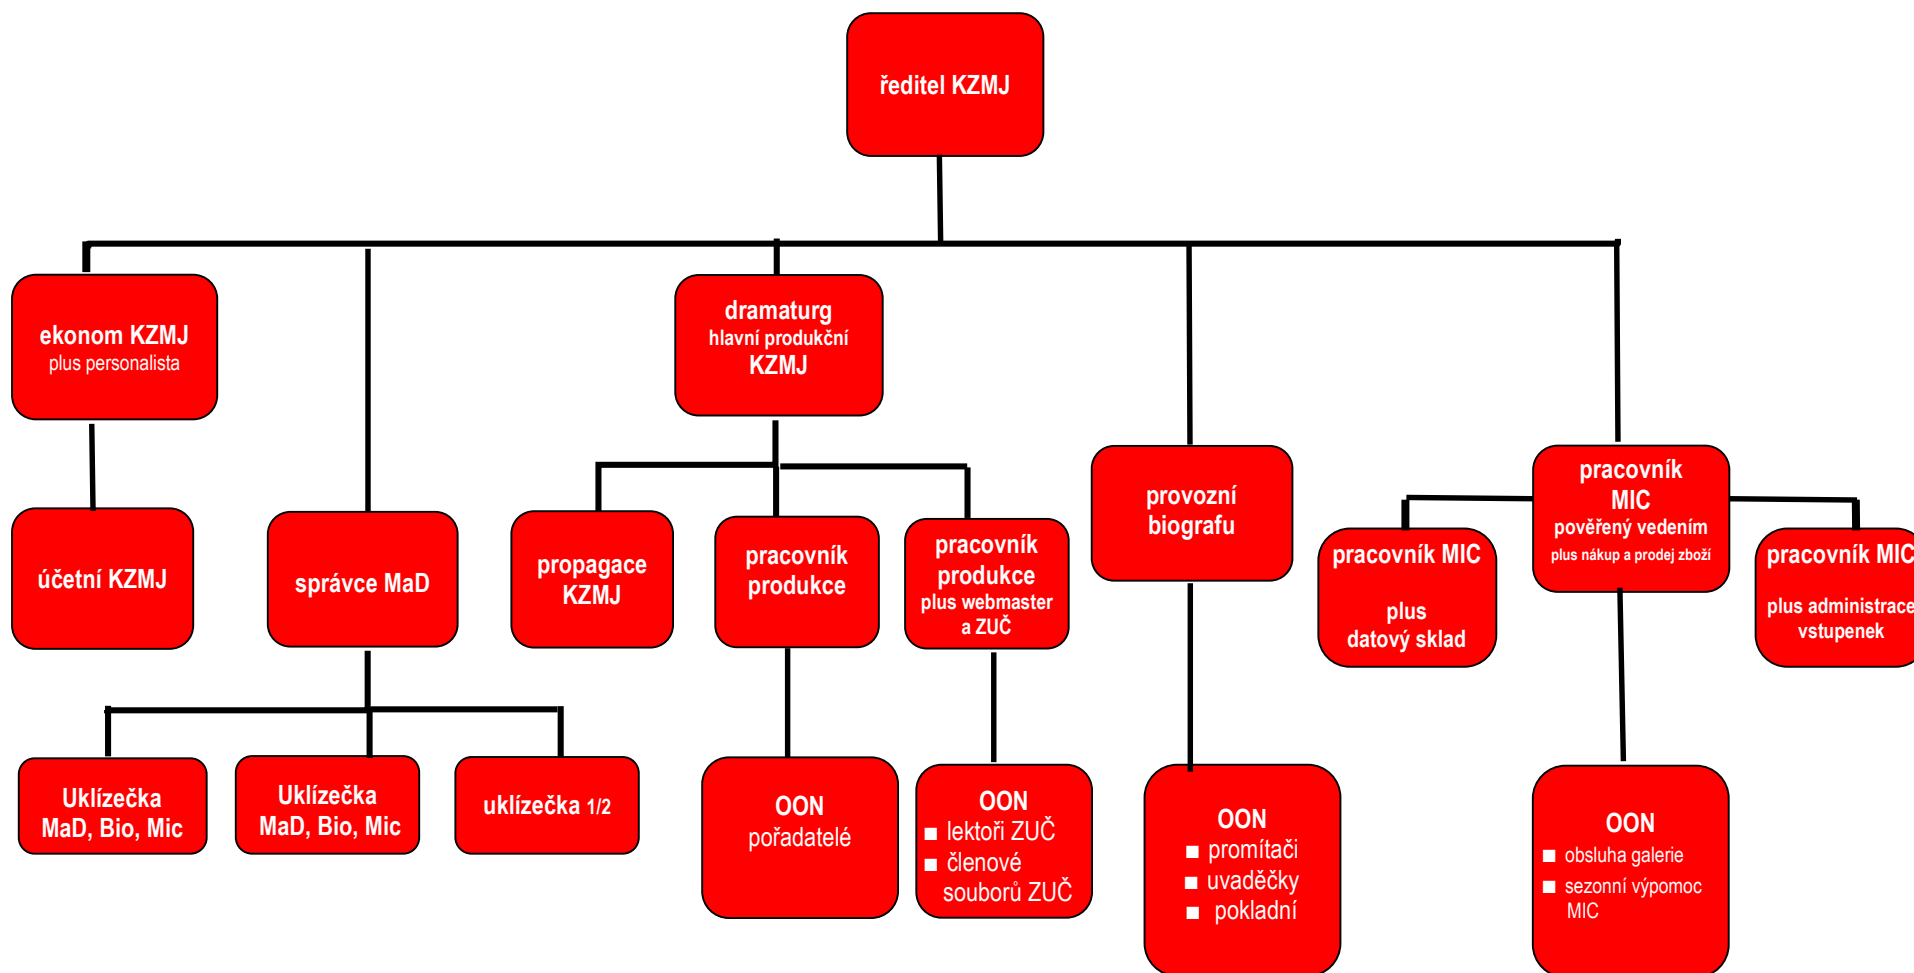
ředitel KZMJ

ekonom KZMJ
plus personalista

účetní KZMJ

správce MaD

Uklízečka
MaD, Bio, Mic

Uklízečka
MaD, Bio, Mic

uklízečka 1/2

dramaturg
hlavní produkční
KZMJ

propagace
KZMJ

pracovník
produkce

OON
pořadatelé

pracovník
produkce
plus webmaster
a ZUČ

OON
■ lektoři ZUČ
■ členové souborů ZUČ

provozní
biografu

OON
■ promítači
■ uvaděčky
■ pokladní

pracovník
MIC
pověřený vedením
plus nákup a prodej zboží

pracovník MIC

plus
datový sklad

pracovník MIC

plus administrace
vstupenek

OON
■ obsluha galerie
■ sezonní výpomoc MIC